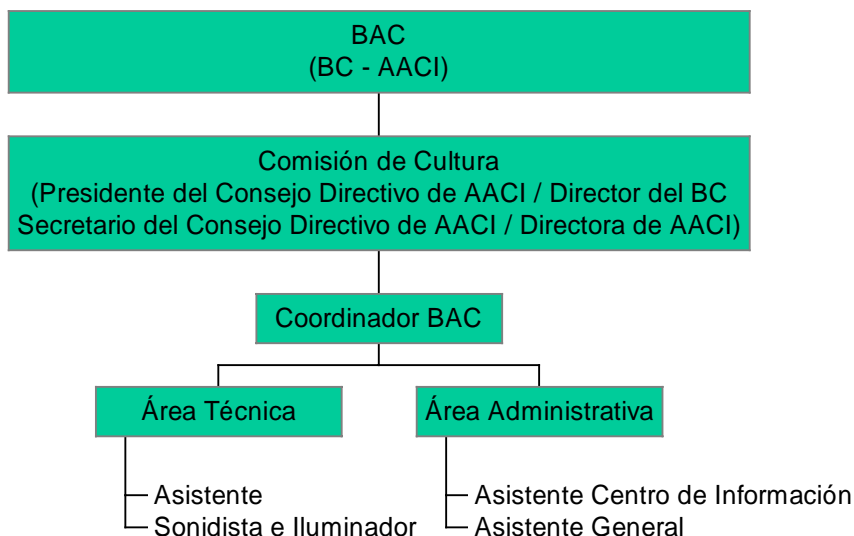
BAC
(BC - AACI)

Comisión de Cultura
(Presidente del Consejo Directivo de AACI / Director del BC
Secretario del Consejo Directivo de AACI / Directora de AACI)

Coordinador BAC

Área Técnica

Asistente
Sonidista e Iluminador

Área Administrativa

Asistente Centro de Información
Asistente General